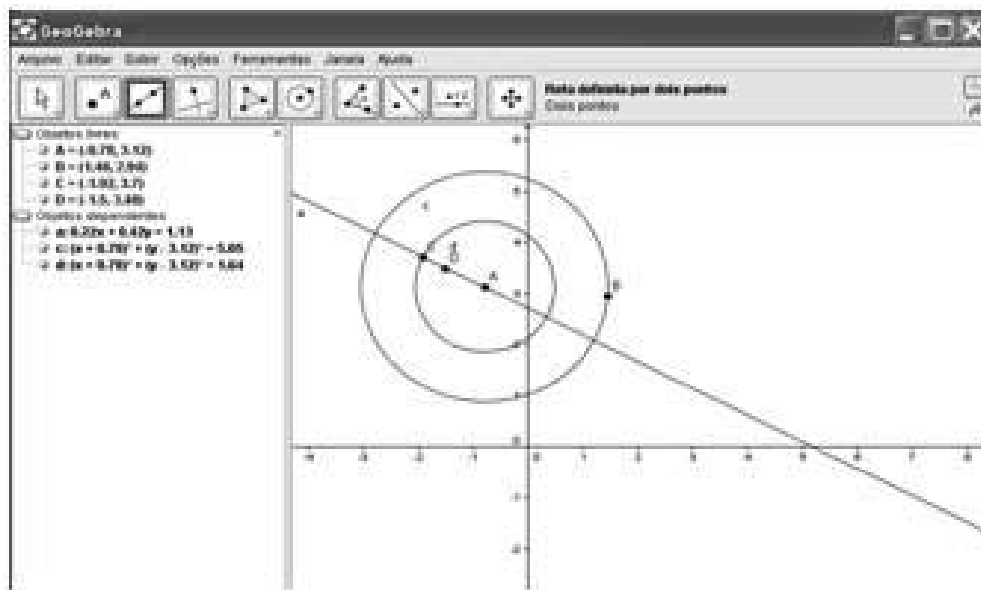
GeoGebra

Arquivo Editar Exibir Opções Ferramentas Janela Ajuda

Reta definida por dois pontos
Dois pontos

Objetos livres
A = (-0.78, 3.12)
B = (1.48, 2.94)
C = (-1.92, 3.7)
D = (-1.5, 3.48)
Objetos dependentes
a: 0.22x + 0.42y = 1.13
c: (x + 0.78)² + (y - 3.12)² = 5.05
d: (x + 0.78)² + (y - 3.12)² = 1.64

a
c
d
C
D
A
B

-4 -3 -2 -1 0 1 2 3 4 5 6 7 8
8 6 4 2 -2 -4